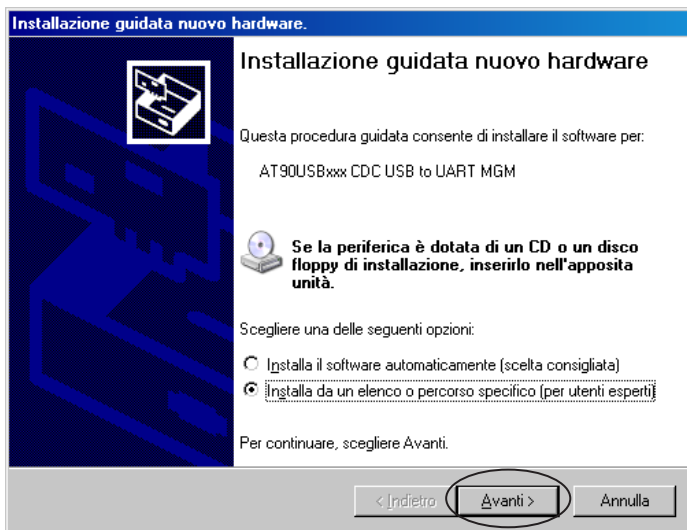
Installazione guidata nuovo hardware.

Installazione guidata nuovo hardware

Questa procedura guidata consente di installare il software per:

AT90USBxxx CDC USB to UART MGM

Se la periferica è dotata di un CD o un disco floppy di installazione, inserirlo nell'apposita unità.

Scegliere una delle seguenti opzioni:

Installa il software automaticamente (scelta consigliata)

Installa da un elenco o percorso specifico (per utenti esperti)

Per continuare, scegliere Avanti.

< Indietro

Avanti >

Annulla